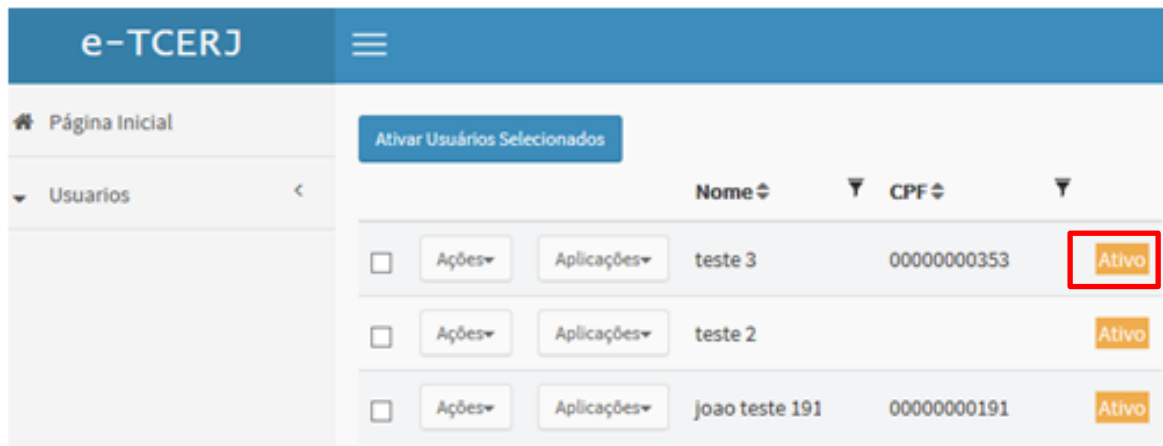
e-TCERJ

Página Inicial

Usuarios

Ativar Usuários Selecionados

| | | | Nome | CPF | |
|---|---|---|---|---|---|
| | Ações | Aplicações | teste 3 | 00000000353 | Ativo |
| | Ações | Aplicações | teste 2 | | Ativo |
| | Ações | Aplicações | joao teste 191 | 00000000191 | Ativo |